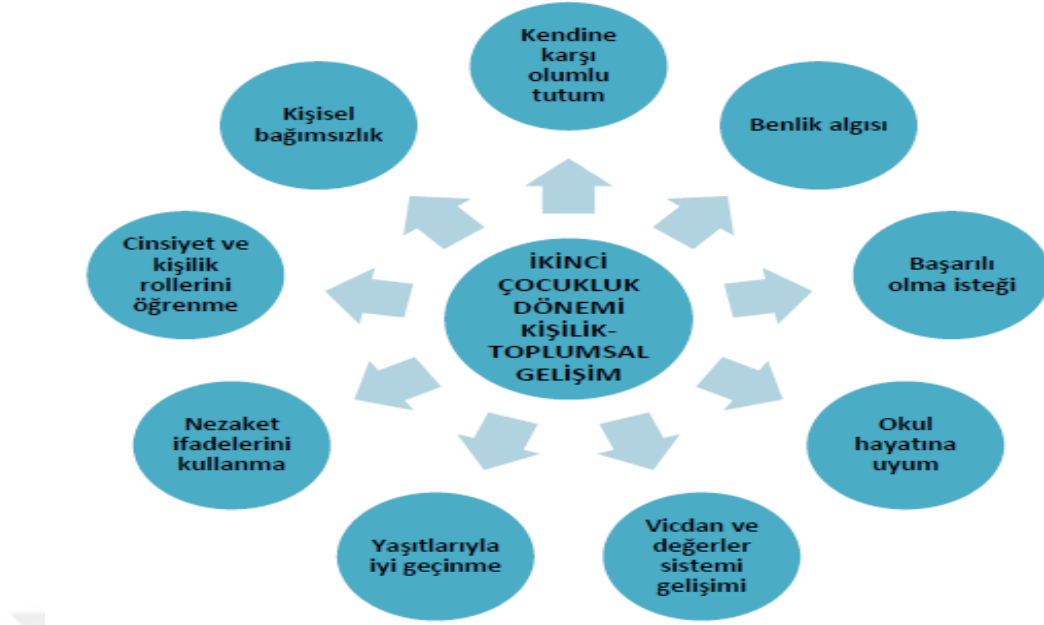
İKİNCİ ÇOCUKLUK DÖNEMİ KİŞİLİK-TOPLUMSAL GELİŞİM

Kendine karşı olumlu tutum

Benlik algısı

Başarılı olma isteği

Okul hayatına uyum

Vicdan ve değerler sistemi gelişimi

Yaşıtlarıyla iyi geçinme

Nezaket ifadelerini kullanma

Cinsiyet ve kişilik rollerini öğrenme

Kişisel bağımsızlık